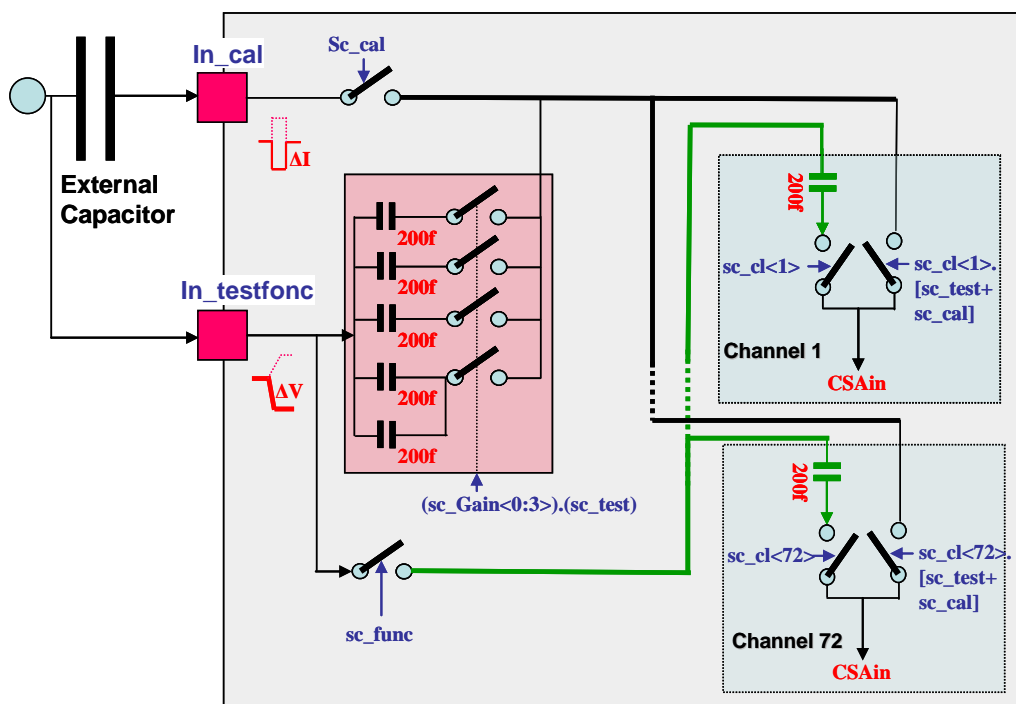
In_cal

Sc_cal

ΔI

External Capacitor

In_testfonc

ΔV

200f
200f
200f
200f
200f

(sc_Gain<0:3>).(sc_test)

sc_func

200f

sc_cl<1>

sc_cl<1>. [sc_test+ sc_cal]

Channel 1

CSAin

200f

sc_cl<72>

sc_cl<72>. [sc_test+ sc_cal]

Channel 72

CSAin